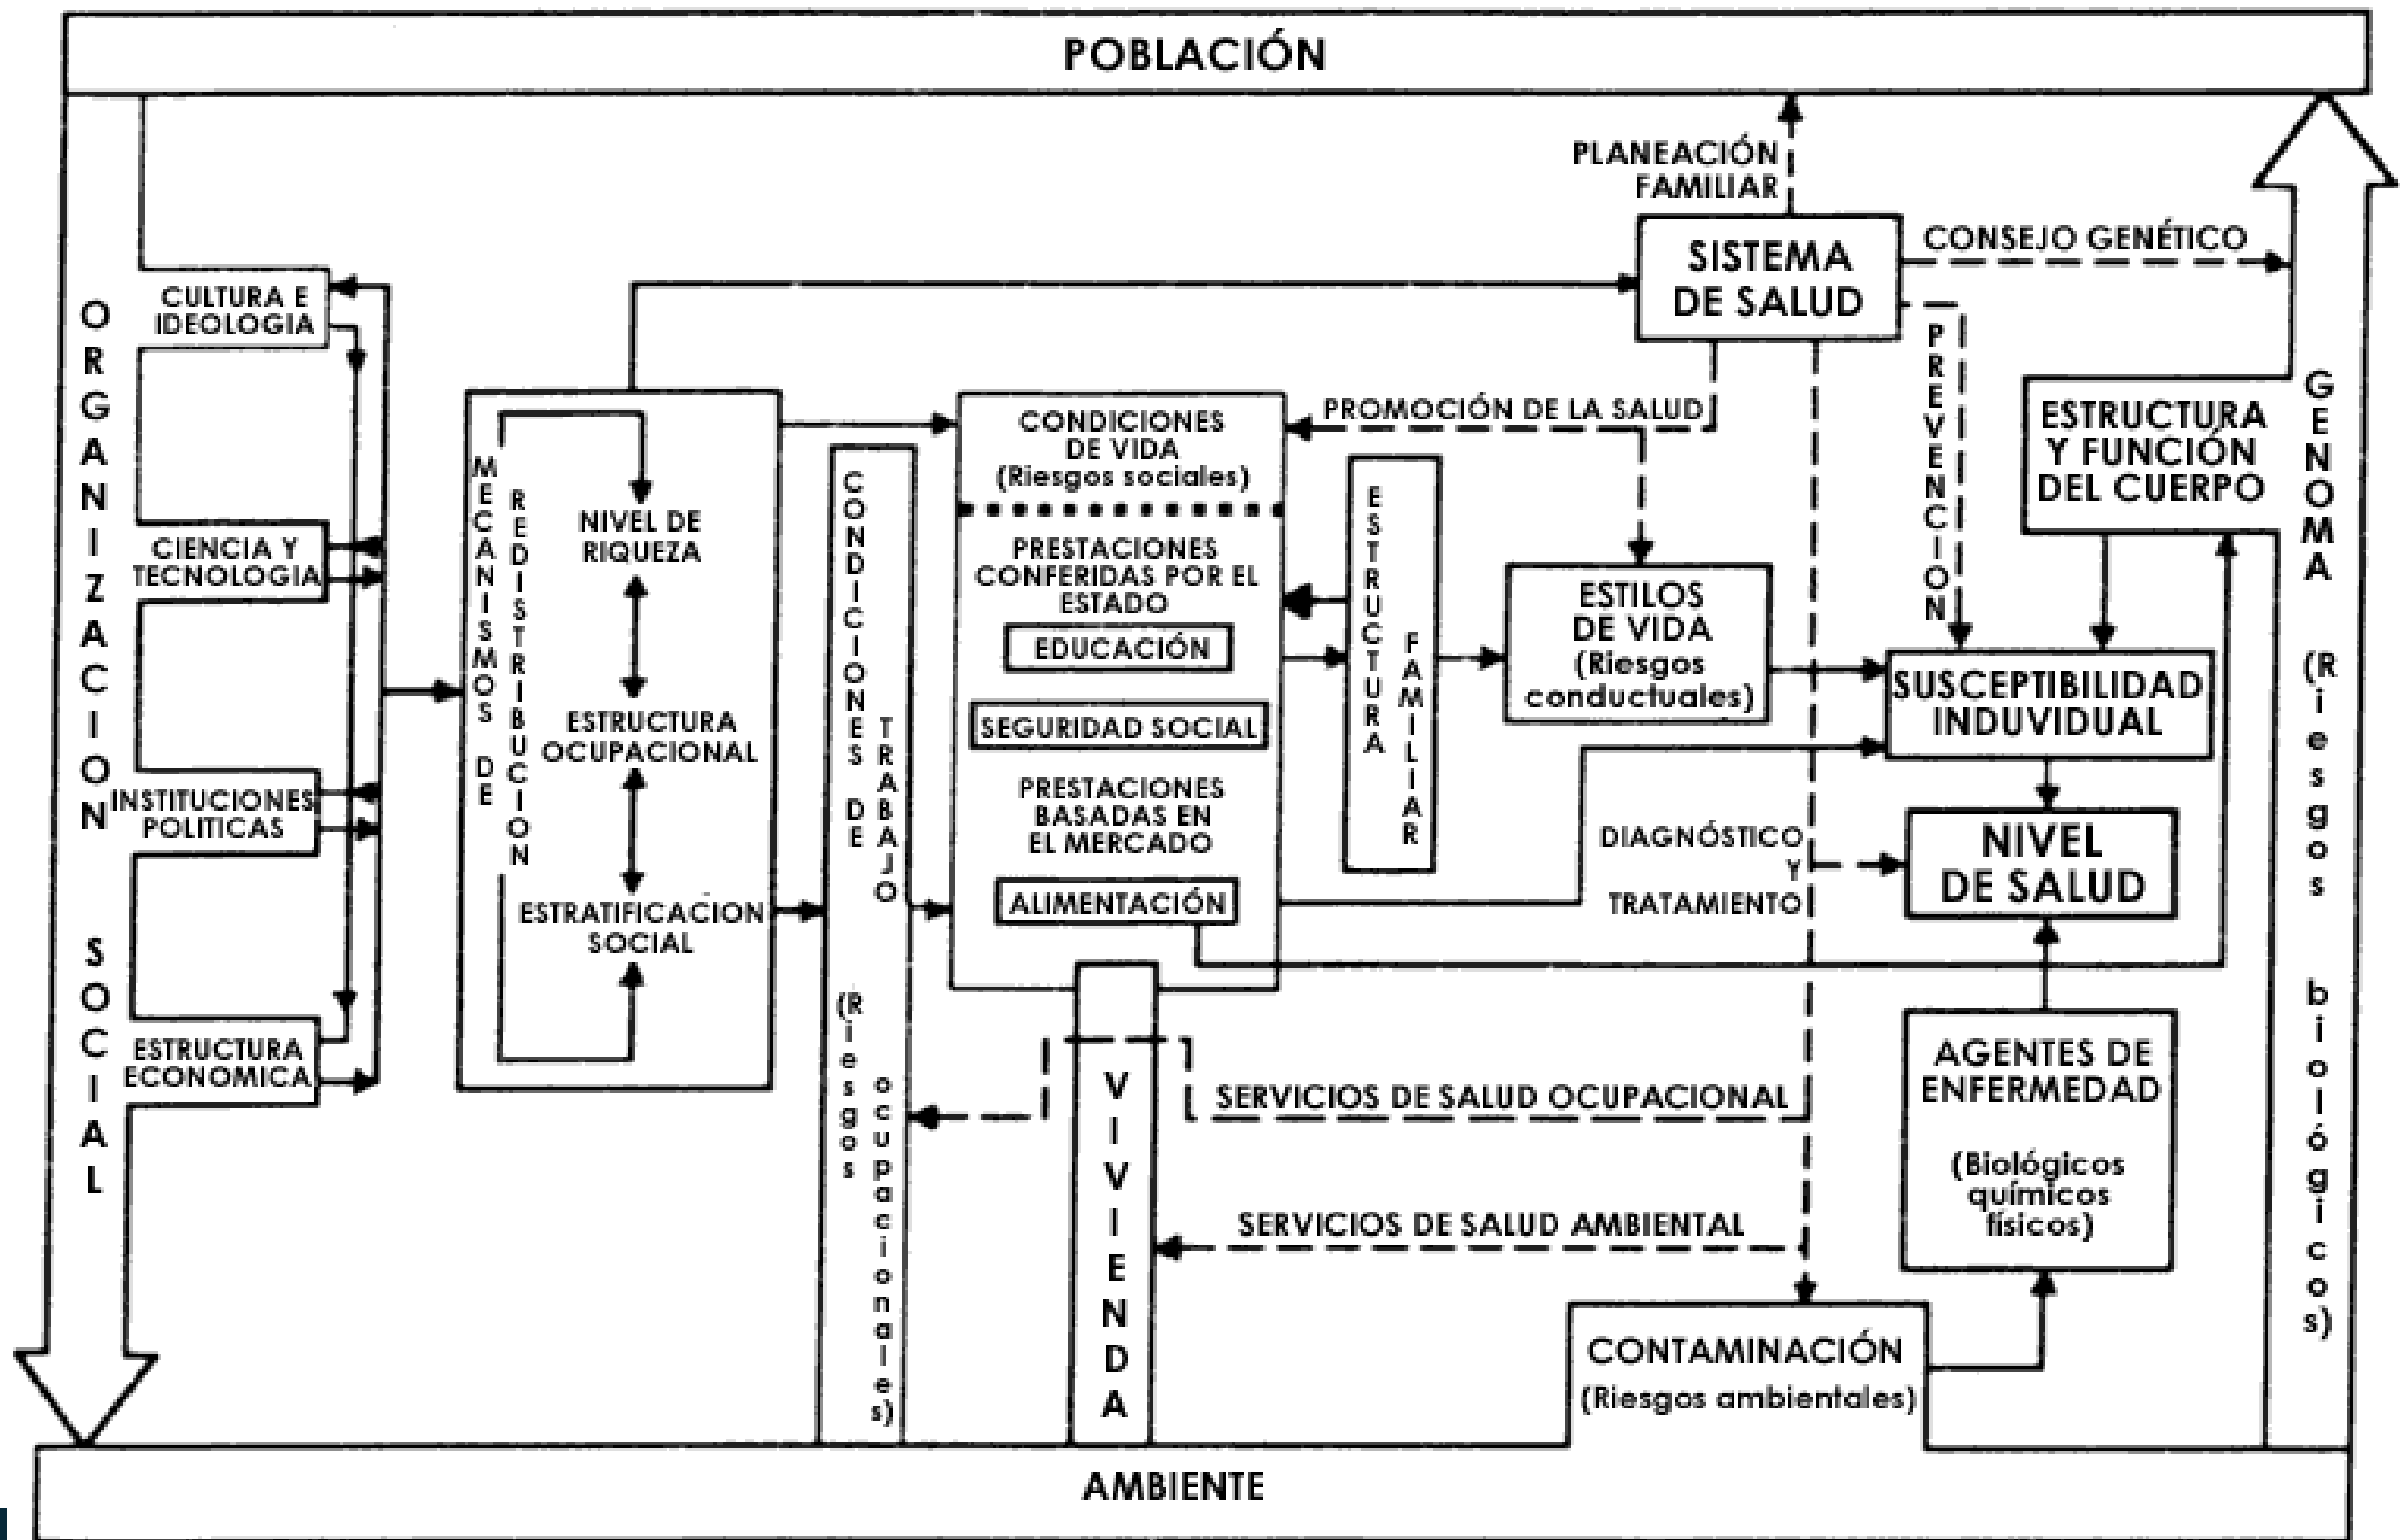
POBLACIÓN

PLANEACIÓN FAMILIAR

SISTEMA DE SALUD

CONSEJO GENÉTICO

ORGANIZACION SOCIAL

CULTURA E IDEOLOGIA

CIENCIA Y TECNOLOGIA

INSTITUCIONES POLITICAS

ESTRUCTURA ECONOMICA

MECANISMOS DE REDISTRIBUCION

NIVEL DE RIQUEZA

ESTRUCTURA OCUPACIONAL

ESTRATIFICACION SOCIAL

CONDICIONES DE TRABAJO

(Riesgos ocupacionales)

CONDICIONES DE VIDA (Riesgos sociales)

PRESTACIONES CONFERIDAS POR EL ESTADO

EDUCACIÓN

SEGURIDAD SOCIAL

PRESTACIONES BASADAS EN EL MERCADO

ALIMENTACIÓN

PROMOCIÓN DE LA SALUD

ESTRUCTURA FAMILIAR

ESTILOS DE VIDA (Riesgos conductuales)

PREVENCION

ESTRUCTURA Y FUNCIÓN DEL CUERPO

GENOMA

(Riesgos biológicos)

SUSCEPTIBILIDAD INDUVIDUAL

DIAGNÓSTICO Y TRATAMIENTO

NIVEL DE SALUD

AGENTES DE ENFERMEDAD

(Biológicos químicos físicos)

VIVIENDA

SERVICIOS DE SALUD OCUPACIONAL

SERVICIOS DE SALUD AMBIENTAL

CONTAMINACIÓN (Riesgos ambientales)

AMBIENTE